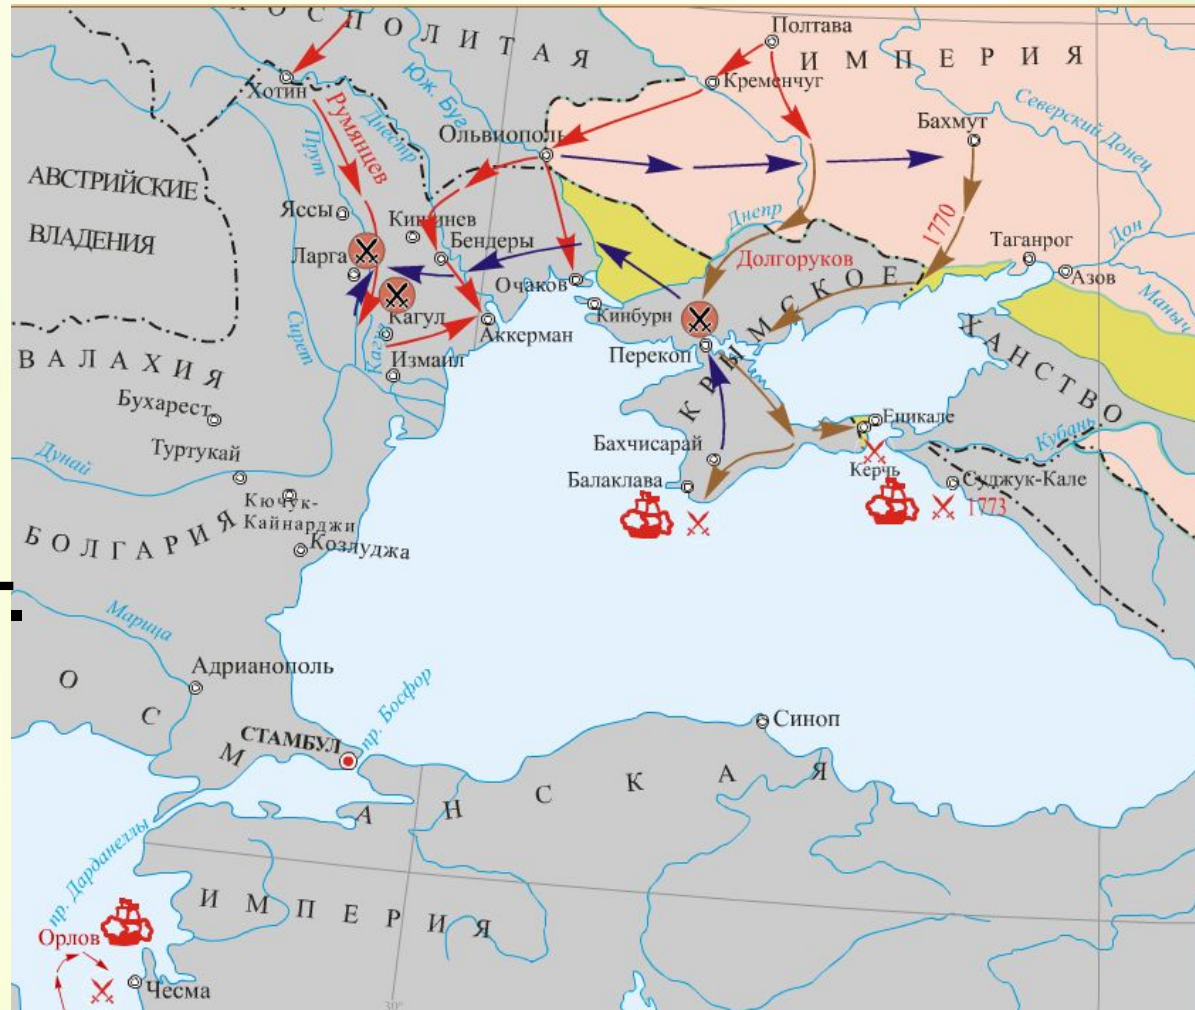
О С П О Л И Т А Я
Полтава
И М П Е Р И Я
Кременчуг
Хотин
Румянцев
Прут
Днестр
Юж. Буг
Ольвиополь
Бахмут
Северский Донец
АВСТРИЙСКИЕ ВЛАДЕНИЯ
Яссы
Кишинев
Бендеры
Днепр
1770
Таганрог
Дон
Ларга
Очаков
Долгоруков
Азов
Кагул
Кинбурн
К Р Ы М С К О Е
Маныч
Аккерман
Перекоп
Х А Н С Т В О
Сирет
Измаил
В А Л А Х И Я
Бухарест
Еникале
Бахчисарай
Кубань
Туртукай
Керчь
Дунай
Балаклава
Суджук-Кале
Кючук-Кайнарджи
1773
Б О Л Г А Р И Я
Козлуджа
Марица
Адрианополь
О
С
пр. Босфор
М
СТАМБУЛ
Синоп
А Н С К А Я
пр. Дарданеллы
И М П Е Р И Я
Орлов
Чесма